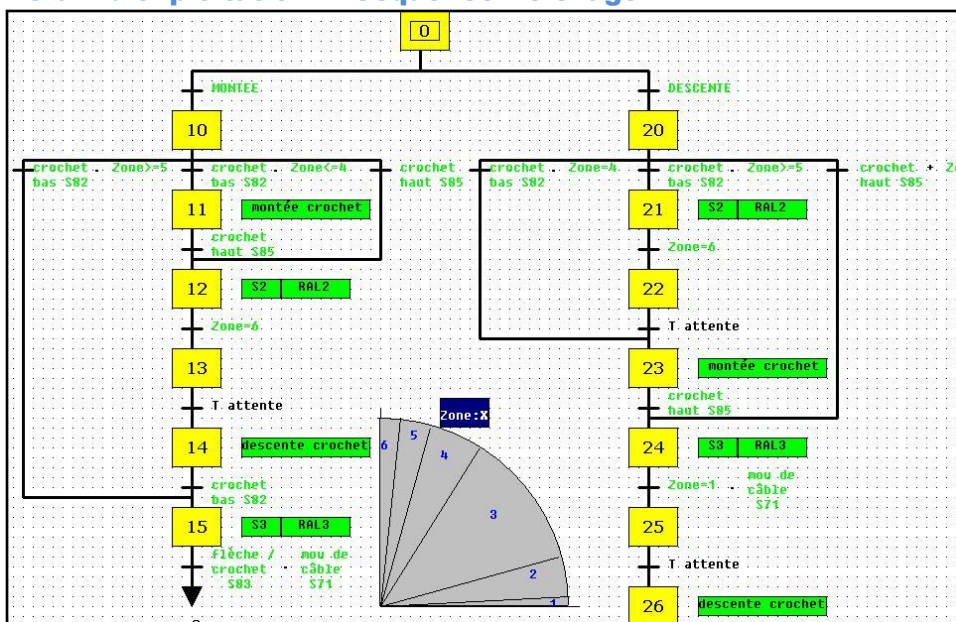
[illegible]

0

MONTEE

DESCENTE

10

20

crochet . Zone>=5 bas S82

crochet . Zone<=4 bas S82

crochet haut S85

crochet . Zone=4 bas S82

crochet . Zone>=5 bas S82

crochet + Z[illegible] haut S85

11

montée crochet

21

S2 | RAL2

crochet haut S85

Zone=6

12

S2 | RAL2

22

Zone=6

T attente

13

23

montée crochet

T attente

crochet haut S85

Zone:X

14

descente crochet

24

S3 | RAL3

crochet bas S82

Zone=1 . mou de câble S71

15

S3 | RAL3

25

flèche / crochet S83 . mou de câble S71

T attente

26

descente crochet

6
5
4
3
2
1